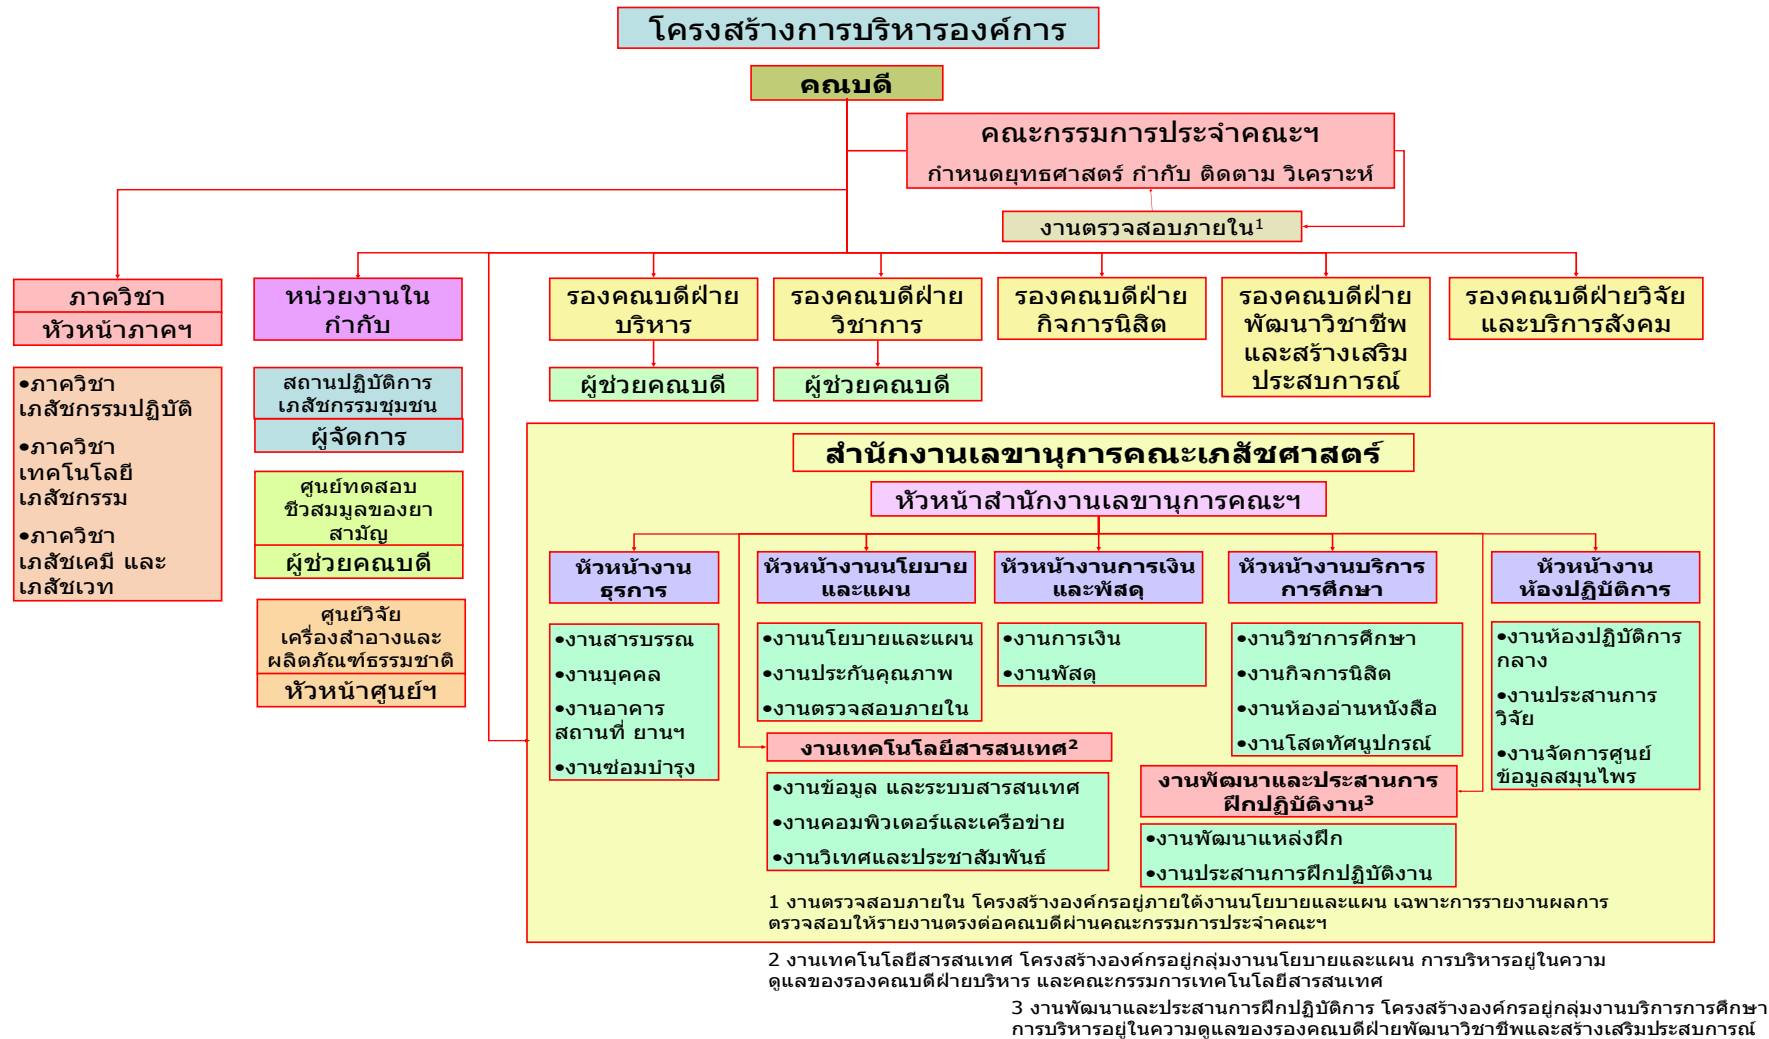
โครงสร้างการบริหารองค์การ

คณบดี

คณะกรรมการประจำคณะฯ
กำหนดยุทธศาสตร์ กำกับ ติดตาม วิเคราะห์

งานตรวจสอบภายใน¹

ภาควิชา
หัวหน้าภาคฯ

•ภาควิชาเภสัชกรรมปฏิบัติ
•ภาควิชาเทคโนโลยีเภสัชกรรม
•ภาควิชาเภสัชเคมี และเภสัชเวท

หน่วยงานในกำกับ

สถานปฏิบัติการเภสัชกรรมชุมชน
ผู้จัดการ

ศูนย์ทดสอบชีวสมมูลของยาสามัญ
ผู้ช่วยคณบดี

ศูนย์วิจัยเครื่องสำอางและผลิตภัณฑ์ธรรมชาติ
หัวหน้าศูนย์ฯ

รองคณบดีฝ่ายบริหาร
ผู้ช่วยคณบดี

รองคณบดีฝ่ายวิชาการ
ผู้ช่วยคณบดี

รองคณบดีฝ่ายกิจการนิสิต

รองคณบดีฝ่ายพัฒนาวิชาชีพและสร้างเสริมประสบการณ์

รองคณบดีฝ่ายวิจัยและบริการสังคม

สำนักงานเลขานุการคณะเภสัชศาสตร์
หัวหน้าสำนักงานเลขานุการคณะฯ

หัวหน้างานธุรการ
•งานสารบรรณ
•งานบุคคล
•งานอาคารสถานที่ ยานฯ
•งานซ่อมบำรุง

หัวหน้างานนโยบายและแผน
•งานนโยบายและแผน
•งานประกันคุณภาพ
•งานตรวจสอบภายใน

หัวหน้างานการเงินและพัสดุ
•งานการเงิน
•งานพัสดุ

หัวหน้างานบริการการศึกษา
•งานวิชาการศึกษา
•งานกิจการนิสิต
•งานห้องอ่านหนังสือ
•งานโสตทัศนูปกรณ์

หัวหน้างานห้องปฏิบัติการ
•งานห้องปฏิบัติการกลาง
•งานประสานการวิจัย
•งานจัดการศูนย์ข้อมูลสมุนไพร

งานเทคโนโลยีสารสนเทศ²
•งานข้อมูล และระบบสารสนเทศ
•งานคอมพิวเตอร์และเครือข่าย
•งานวิเทศและประชาสัมพันธ์

งานพัฒนาและประสานการฝึกปฏิบัติงาน³
•งานพัฒนาแหล่งฝึก
•งานประสานการฝึกปฏิบัติงาน

1 งานตรวจสอบภายใน โครงสร้างองค์กรอยู่ภายใต้งานนโยบายและแผน เฉพาะการรายงานผลการตรวจสอบให้รายงานตรงต่อคณบดีผ่านคณะกรรมการประจำคณะฯ

2 งานเทคโนโลยีสารสนเทศ โครงสร้างองค์กรอยู่กลุ่มงานนโยบายและแผน การบริหารอยู่ในความดูแลของรองคณบดีฝ่ายบริหาร และคณะกรรมการเทคโนโลยีสารสนเทศ

3 งานพัฒนาและประสานการฝึกปฏิบัติการ โครงสร้างองค์กรอยู่กลุ่มงานบริการการศึกษา การบริหารอยู่ในความดูแลของรองคณบดีฝ่ายพัฒนาวิชาชีพและสร้างเสริมประสบการณ์